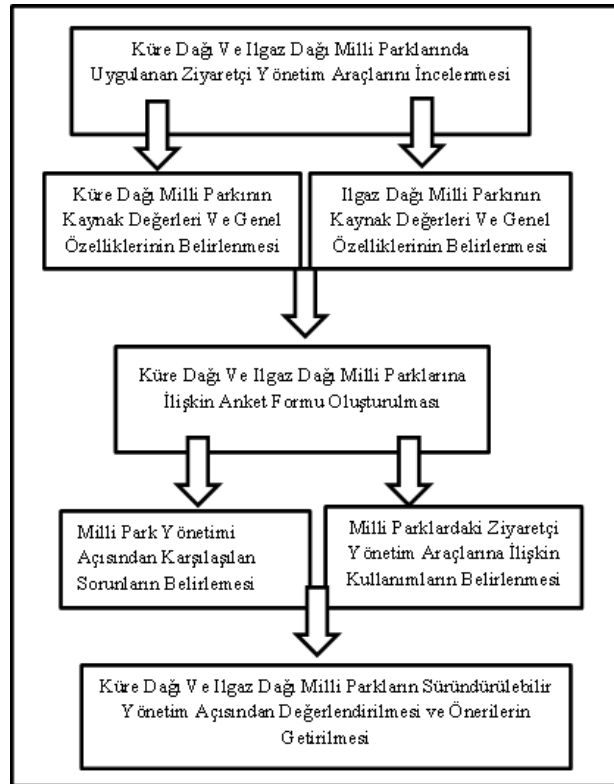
Küre Dağı Ve Ilgaz Dağı Milli Parklarında Uygulanan Ziyaretçi Yönetim Araçlarını İncelenmesi

Küre Dağı Milli Parkının Kaynak Değerleri Ve Genel Özelliklerinin Belirlenmesi

Ilgaz Dağı Milli Parkının Kaynak Değerleri Ve Genel Özelliklerinin Belirlenmesi

Küre Dağı Ve Ilgaz Dağı Milli Parklarına İlişkin Anket Formu Oluşturulması

Milli Park Yönetimi Açısından Karşılaşılan Sorunların Belirlemesi

Milli Parklardaki Ziyaretçi Yönetim Araçlarına İlişkin Kullanımların Belirlenmesi

Küre Dağı Ve Ilgaz Dağı Milli Parkların Sürdürülebilir Yönetim Açısından Değerlendirilmesi ve Önerilerin Getirilmesi